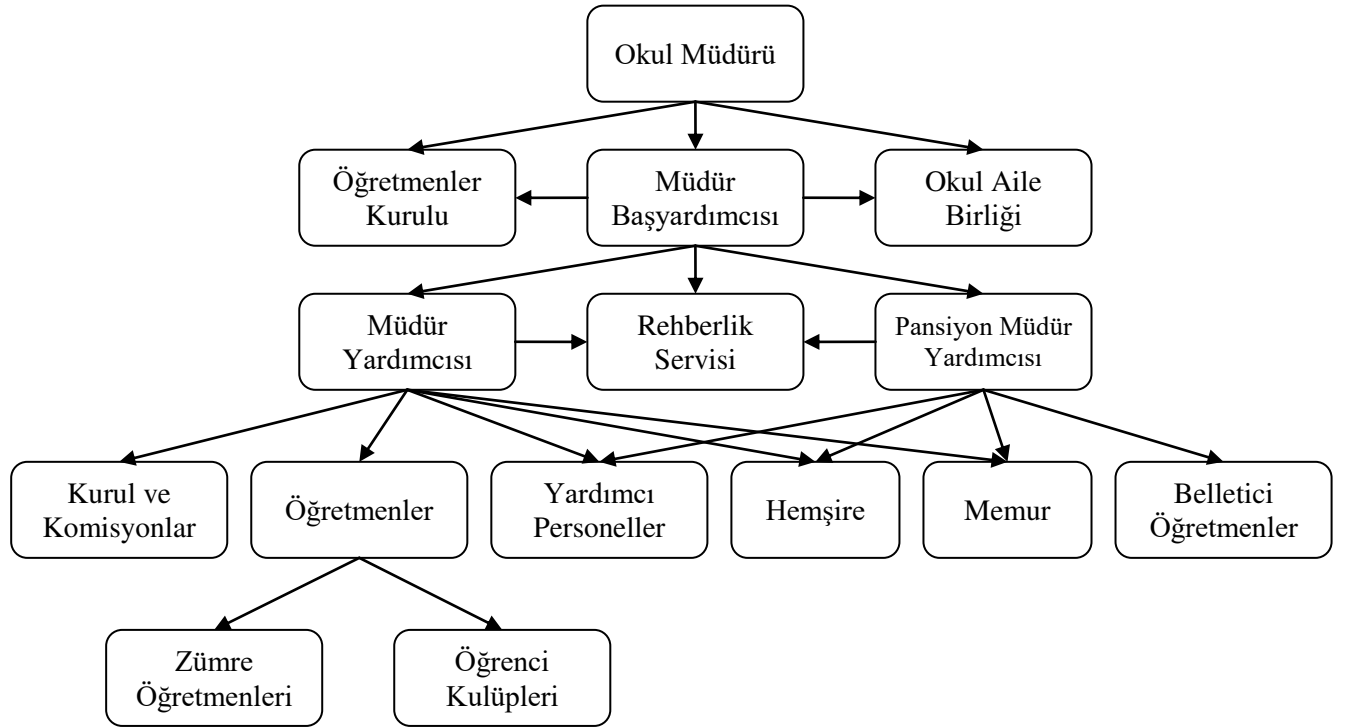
Okul Müdürü

Öğretmenler Kurulu

Müdür Başyardımcısı

Okul Aile Birliği

Müdür Yardımcısı

Rehberlik Servisi

Pansiyon Müdür Yardımcısı

Kurul ve Komisyonlar

Öğretmenler

Yardımcı Personeller

Hemşire

Memur

Belletici Öğretmenler

Zümre Öğretmenleri

Öğrenci Kulüpleri